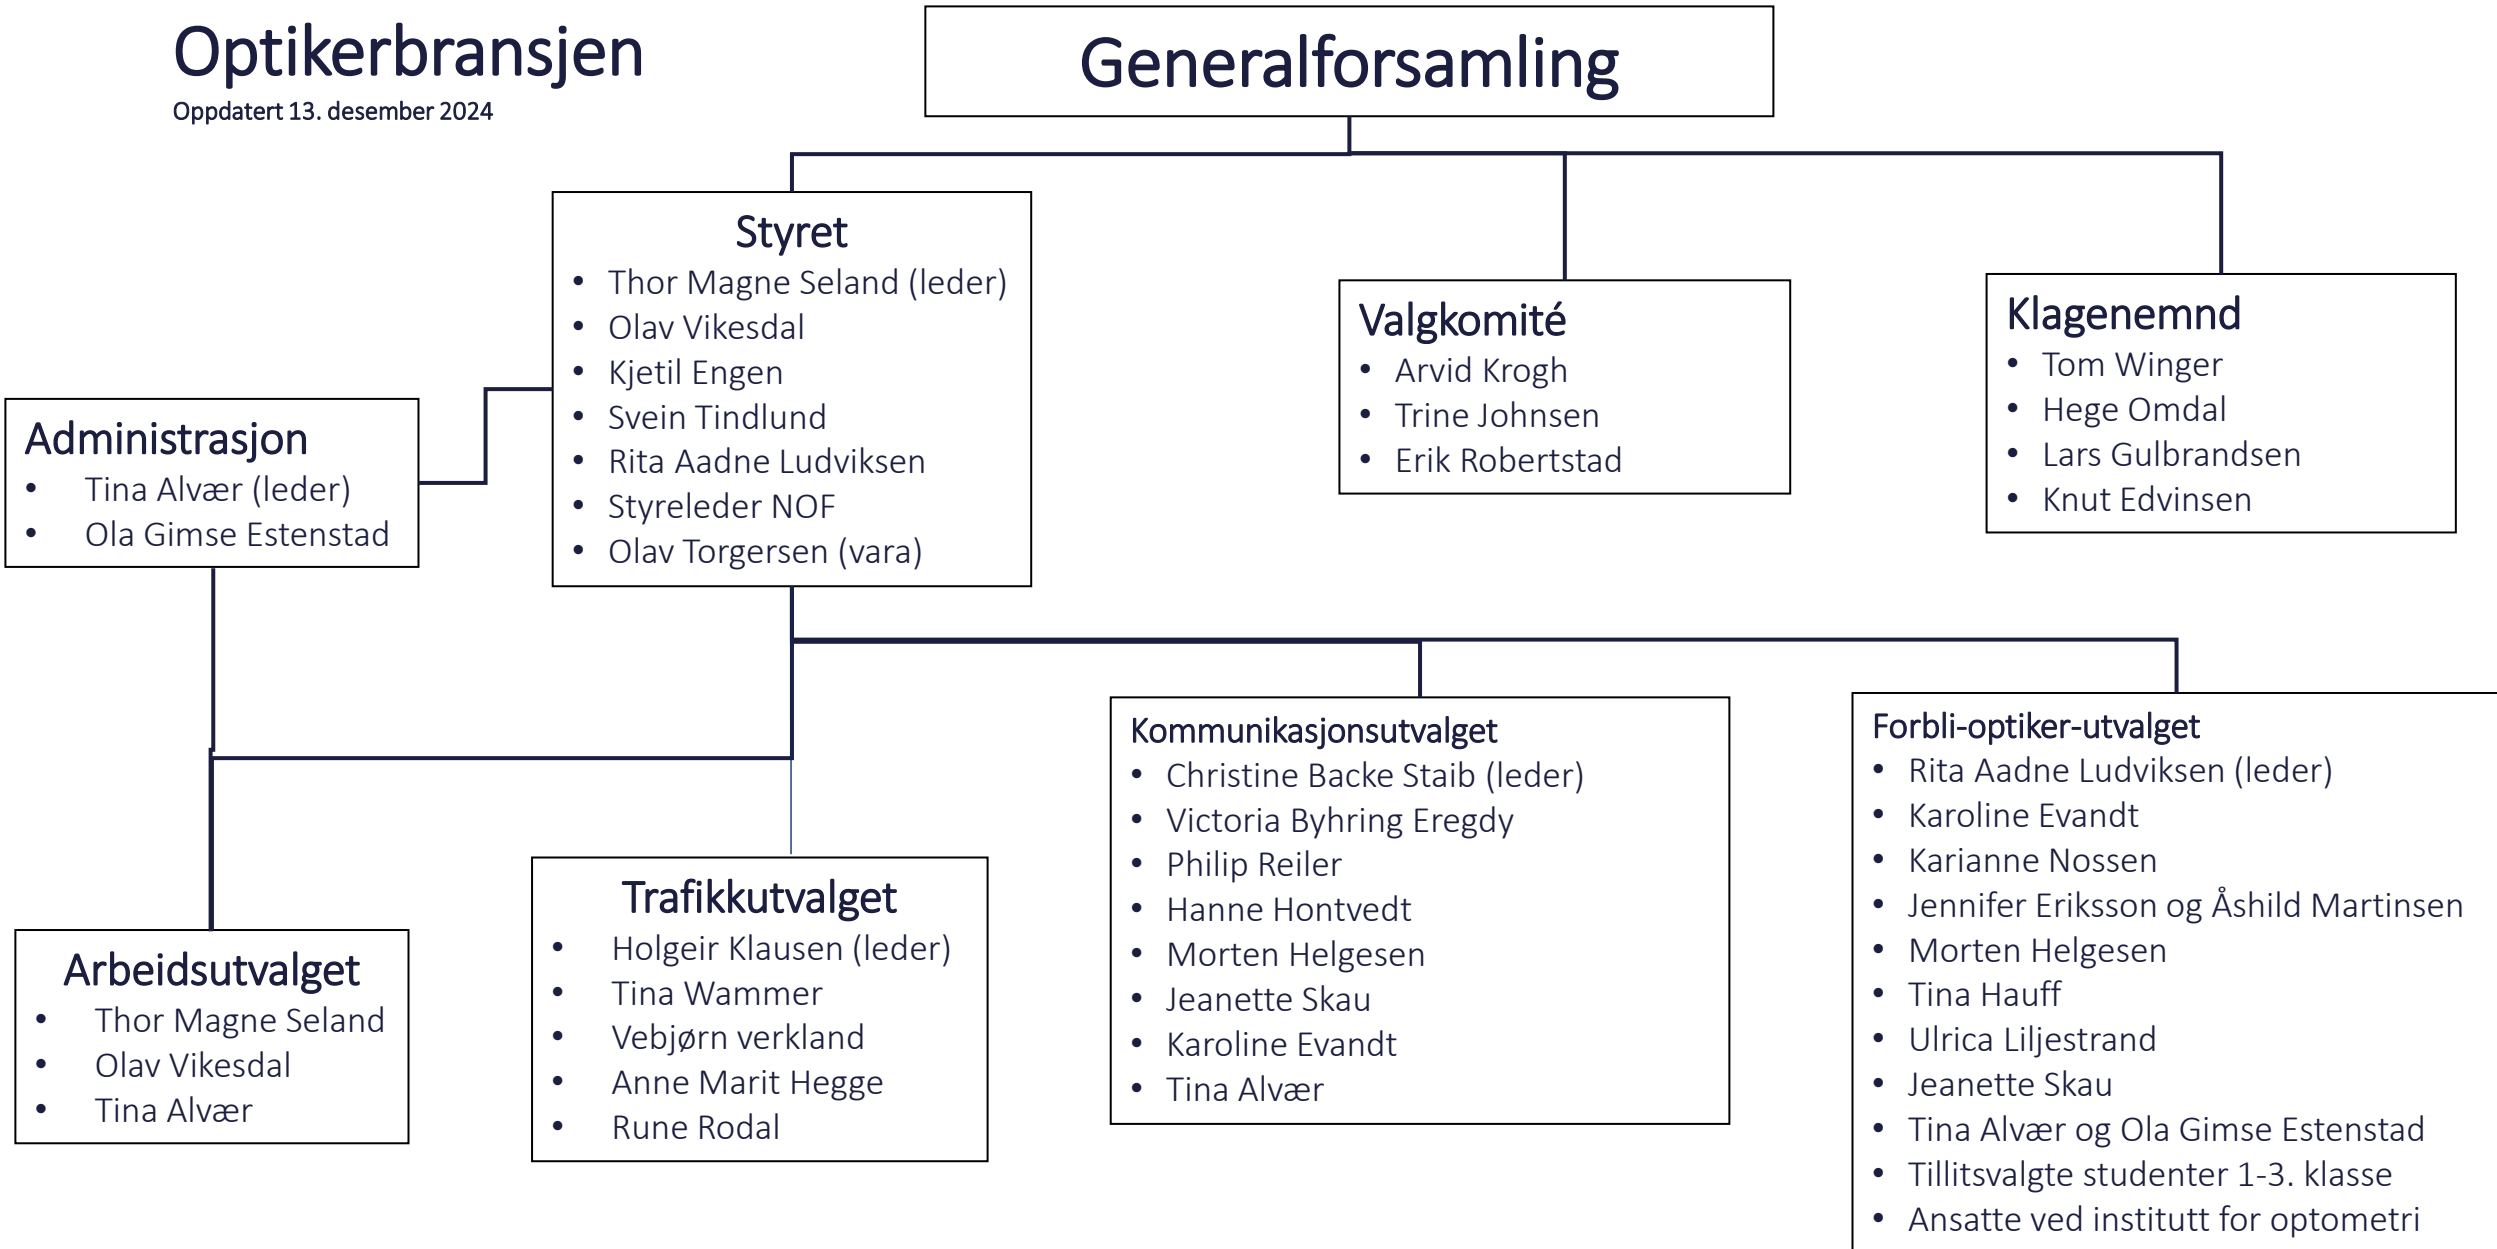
Optikerbransjen
Oppdatert 13. desember 2024

Generalforsamling

Styret
- Thor Magne Seland (leder)
- Olav Vikesdal
- Kjetil Engen
- Svein Tindlund
- Rita Aadne Ludviksen
- Styreleder NOF
- Olav Torgersen (vara)

Valgkomité
- Arvid Krogh
- Trine Johnsen
- Erik Robertstad

Klagenemnd
- Tom Winger
- Hege Omdal
- Lars Gulbrandsen
- Knut Edvinsen

Administrasjon
- Tina Alvær (leder)
- Ola Gimse Estenstad

Kommunikasjonsutvalget
- Christine Backe Staib (leder)
- Victoria Byhring Eregdy
- Philip Reiler
- Hanne Hontvedt
- Morten Helgesen
- Jeanette Skau
- Karoline Evandt
- Tina Alvær

Forbli-optiker-utvalget
- Rita Aadne Ludviksen (leder)
- Karoline Evandt
- Karianne Nossen
- Jennifer Eriksson og Åshild Martinsen
- Morten Helgesen
- Tina Hauff
- Ulrica Liljestrand
- Jeanette Skau
- Tina Alvær og Ola Gimse Estenstad
- Tillitsvalgte studenter 1-3. klasse
- Ansatte ved institutt for optometri

Arbeidsutvalget
- Thor Magne Seland
- Olav Vikesdal
- Tina Alvær

Trafikkutvalget
- Holgeir Klausen (leder)
- Tina Wammer
- Vebjørn verkland
- Anne Marit Hegge
- Rune Rodal